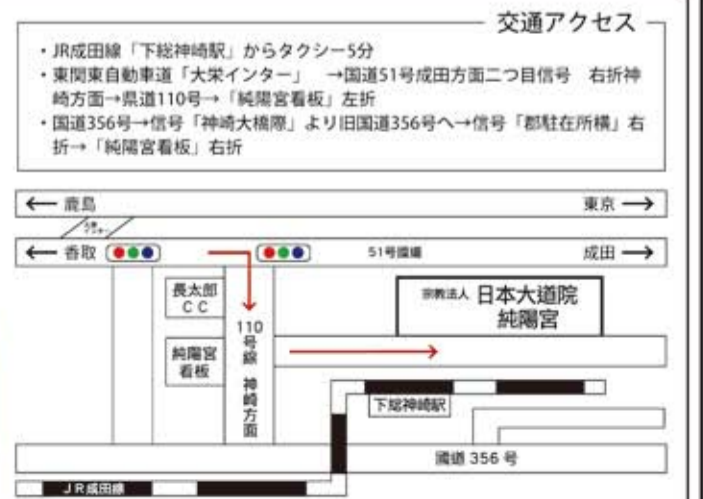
交通アクセス

・JR成田線「下総神崎駅」からタクシー5分
・東関東自動車道「大栄インター」 →国道51号成田方面二つ目信号 右折神崎方面→県道110号→「純陽宮看板」左折
・国道356号→信号「神崎大橋際」より旧国道356号へ→信号「郡駐在所横」右折→「純陽宮看板」右折

← 鹿島
東京 →
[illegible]
← 香取
51号国道
成田 →
長太郎 CC
110号線 神崎方面
宗教法人 日本大道院 純陽宮
純陽宮看板
下総神崎駅
国道 356 号
JR成田線